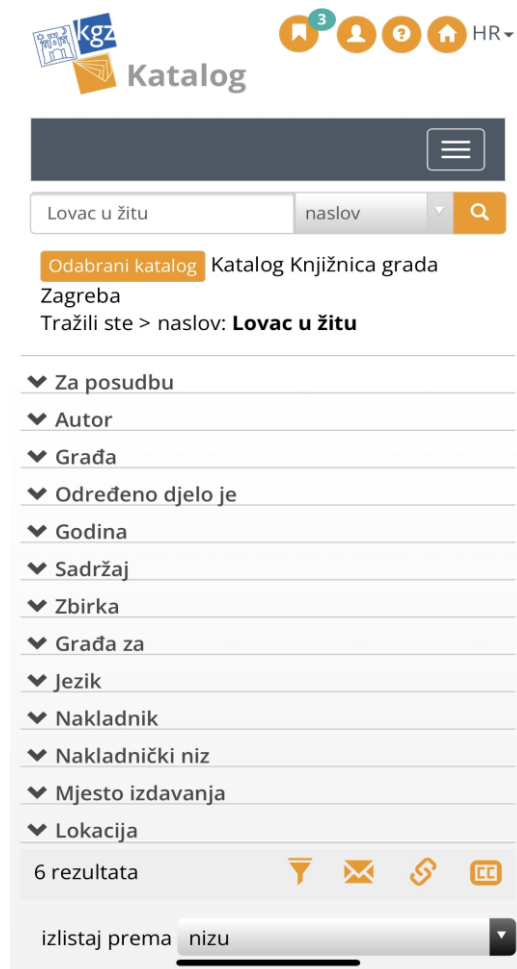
kgz
Katalog

3

HR

Lovac u žitu
naslov

Odabrani katalog Katalog Knjižnica grada Zagreba
Tražili ste > naslov: **Lovac u žitu**

Za posudbu
Autor
Građa
Određeno djelo je
Godina
Sadržaj
Zbirka
Građa za
Jezik
Nakladnik
Nakladnički niz
Mjesto izdavanja
Lokacija

6 rezultata

izlistaj prema nizu